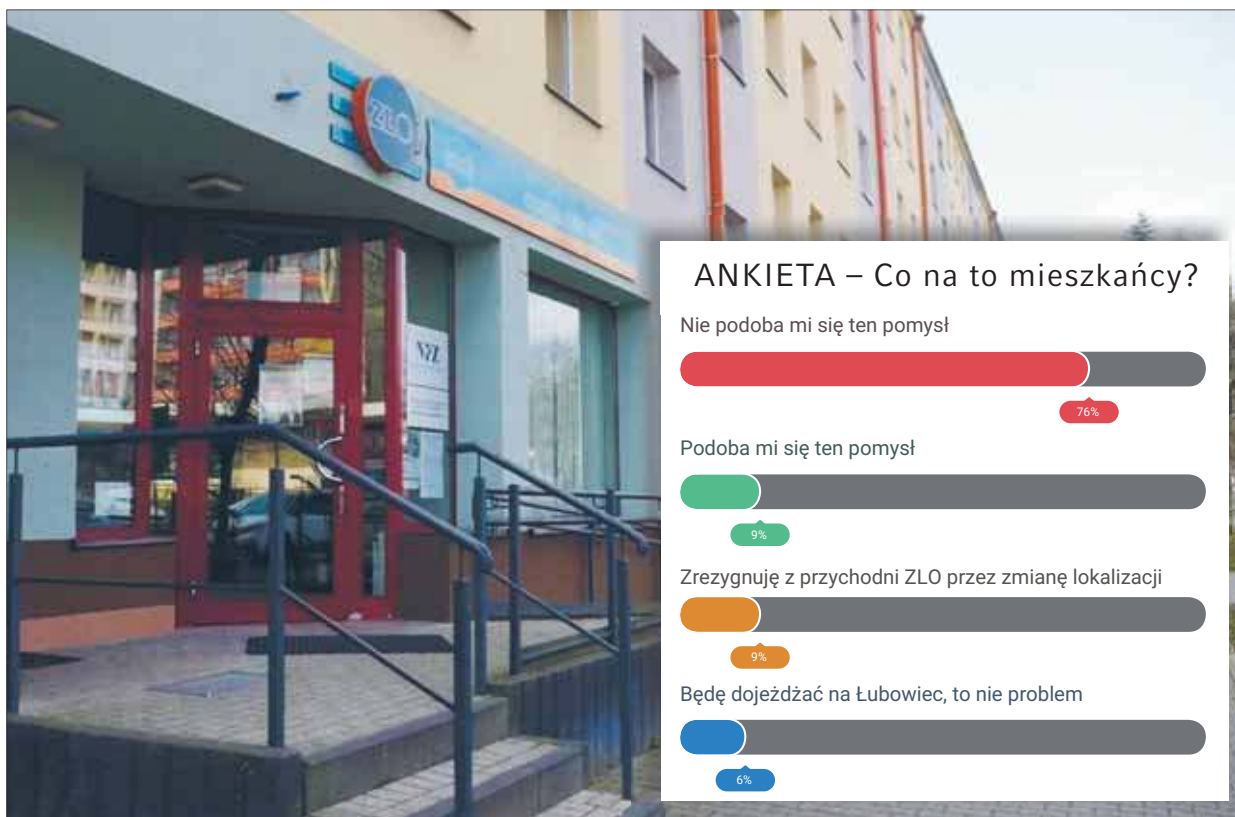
ZLO

NZ

ANKIETA – Co na to mieszkańcy?

Nie podoba mi się ten pomysł

76%

Podoba mi się ten pomysł

9%

Zrezygnuję z przychodni ZLO przez zmianę lokalizacji

9%

Będę dojeżdżać na Łubowiec, to nie problem

6%